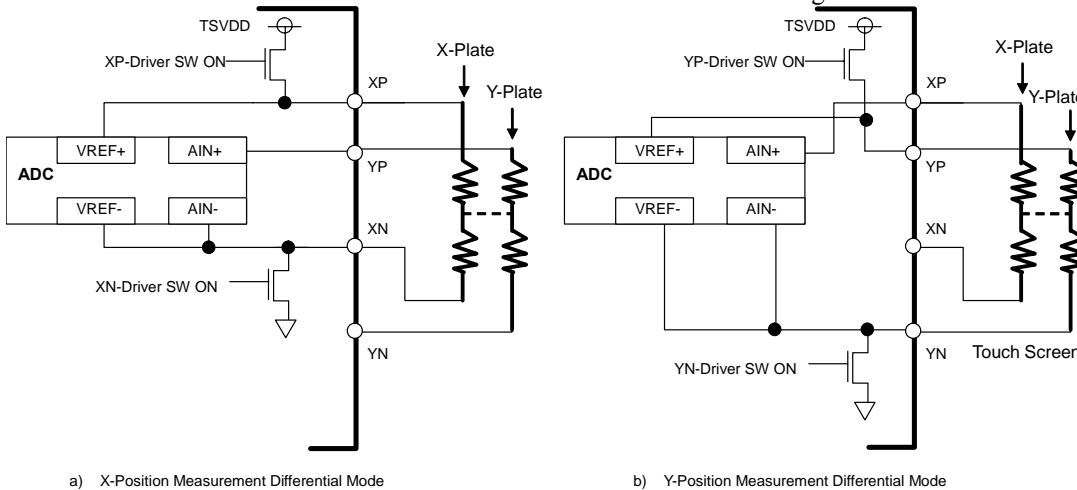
TSVDD
XP-Driver SW ON
X-Plate
Y-Plate
XP
VREF+
AIN+
ADC
YP
VREF-
AIN-
XN
XN-Driver SW ON
YN

TSVDD
YP-Driver SW ON
X-Plate
Y-Plat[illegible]
XP
VREF+
AIN+
ADC
YP
VREF-
AIN-
XN
YN
Touch Screen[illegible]
YN-Driver SW ON

a) X-Position Measurement Differential Mode

b) Y-Position Measurement Differential Mode